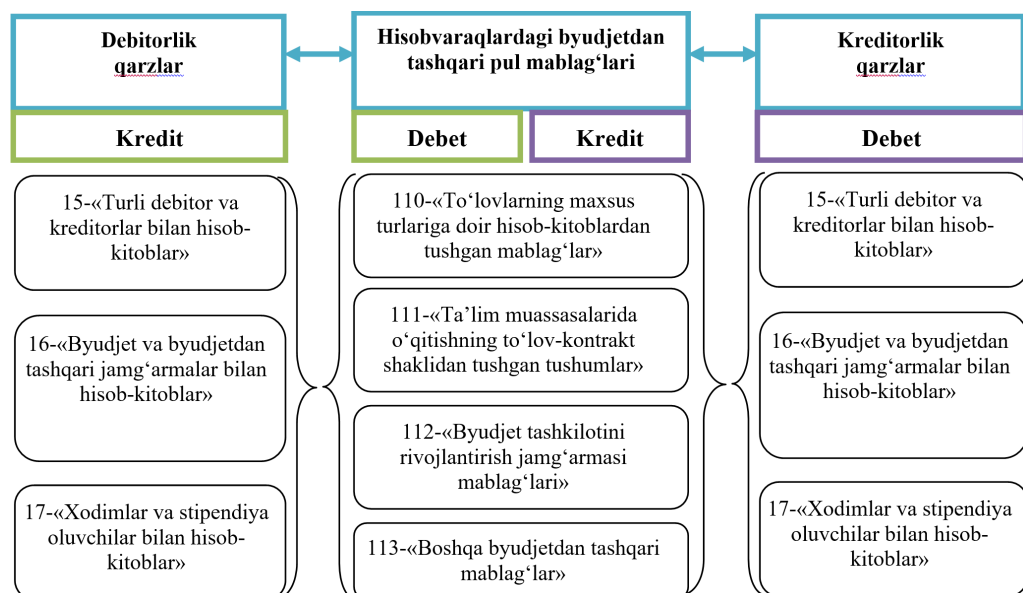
Debitorlik qarzlar

Hisobvaraqlardagi byudjetdan tashqari pul mablag‘lari

Kreditorlik qarzlar

Kredit

Debet

Kredit

Debet

15-«Turli debitor va kreditorlar bilan hisob-kitoblar»

16-«Byudjet va byudjetdan tashqari jamg‘armalar bilan hisob-kitoblar»

17-«Xodimlar va stipendiya oluvchilar bilan hisob-kitoblar»

110-«To‘lovlarning maxsus turlariga doir hisob-kitoblardan tushgan mablag‘lar»

111-«Ta’lim muassasalarida o‘qitishning to‘lov-kontrakt shaklidan tushgan tushumlar»

112-«Byudjet tashkilotini rivojlantirish jamg‘armasi mablag‘lari»

113-«Boshqa byudjetdan tashqari mablag‘lar»

15-«Turli debitor va kreditorlar bilan hisob-kitoblar»

16-«Byudjet va byudjetdan tashqari jamg‘armalar bilan hisob-kitoblar»

17-«Xodimlar va stipendiya oluvchilar bilan hisob-kitoblar»